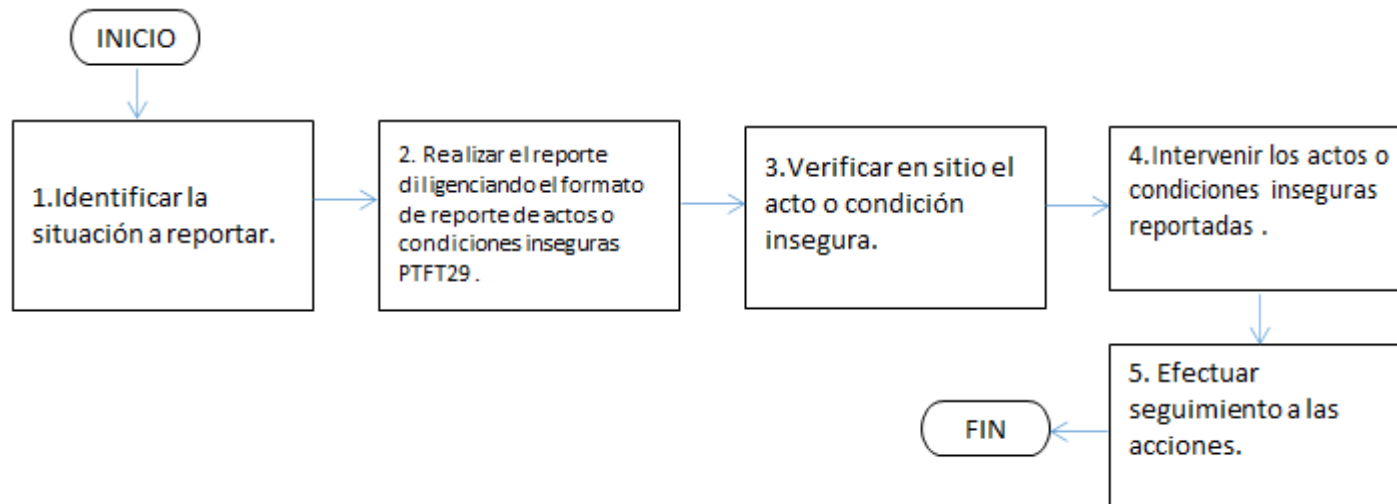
INICIO

1.Identificar la situación a reportar.

2. Realizar el reporte diligenciando el formato de reporte de actos o condiciones inseguras PTFT29 .

3.Verificar en sitio el acto o condición insegura.

4.Intervenir los actos o condiciones inseguras reportadas .

5. Efectuar seguimiento a las acciones.

FIN